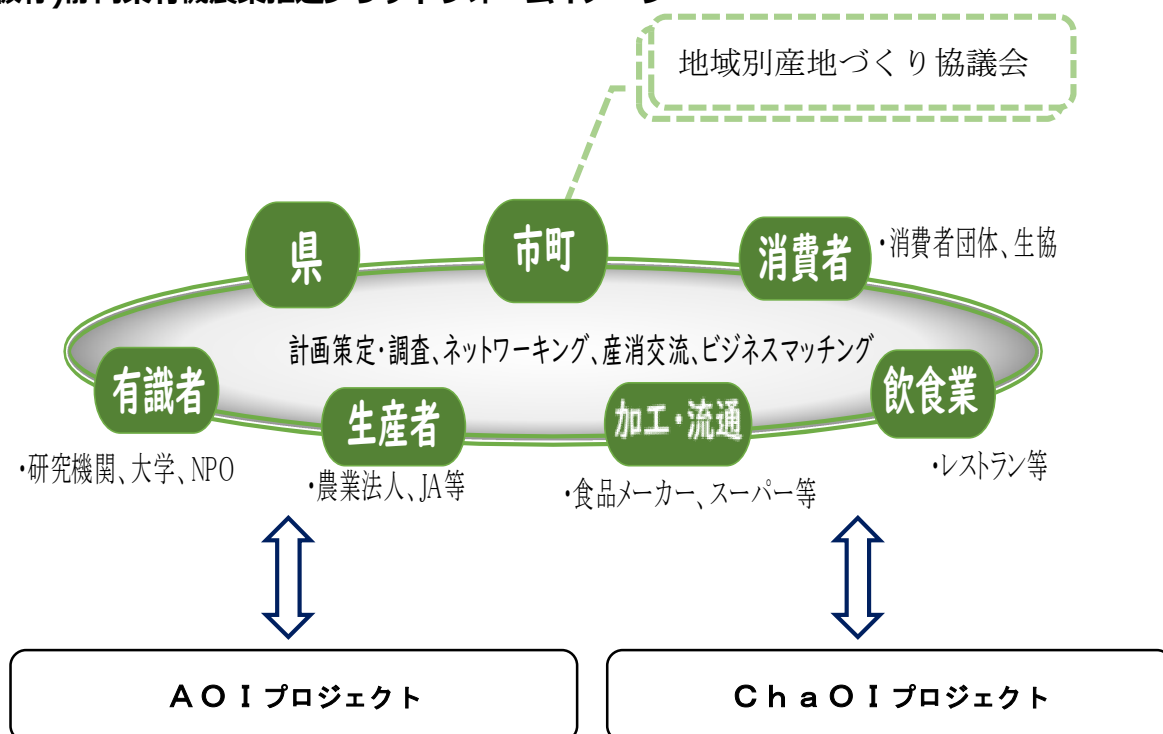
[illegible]

地域別産地づくり協議会

県

市町

消費者

・消費者団体、生協

計画策定・調査、ネットワーキング、産消交流、ビジネスマッチング

有識者

生産者

加工・流通

飲食業

・研究機関、大学、NPO

・農業法人、JA等

・食品メーカー、スーパー等

・レストラン等

ＡＯＩプロジェクト

ＣｈａＯＩプロジェクト